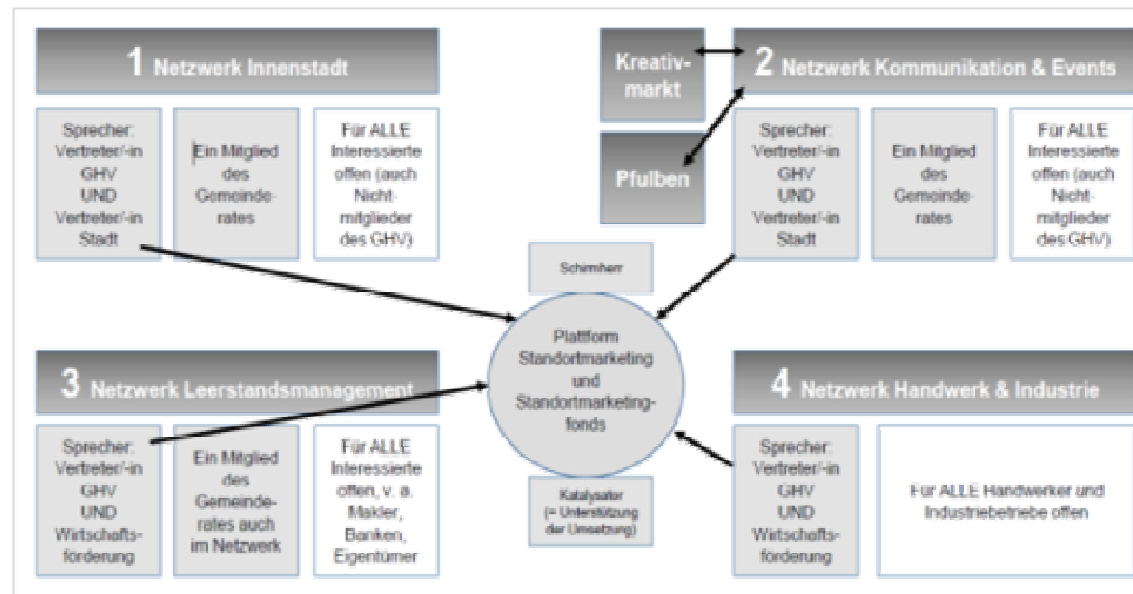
1 Netzwerk Innenstadt

Sprecher: Vertreter/-in GHV UND Vertreter/-in Stadt

Ein Mitglied des Gemeinderates

Für ALLE Interessierte offen (auch Nichtmitglieder des GHV)

Kreativmarkt

Pfulben

2 Netzwerk Kommunikation & Events

Sprecher: Vertreter/-in GHV UND Vertreter/-in Stadt

Ein Mitglied des Gemeinderates

Für ALLE Interessierte offen (auch Nichtmitglieder des GHV)

Schirmherr

Plattform Standortmarketing und Standortmarketingfonds

Katalysator (= Unterstützung der Umsetzung)

3 Netzwerk Leerstandsmanagement

Sprecher: Vertreter/-in GHV UND Wirtschaftsförderung

Ein Mitglied des Gemeinderates auch im Netzwerk

Für ALLE Interessierte offen, v. a. Makler, Banken, Eigentümer

4 Netzwerk Handwerk & Industrie

Sprecher: Vertreter/-in GHV UND Wirtschaftsförderung

Für ALLE Handwerker und Industriebetriebe offen